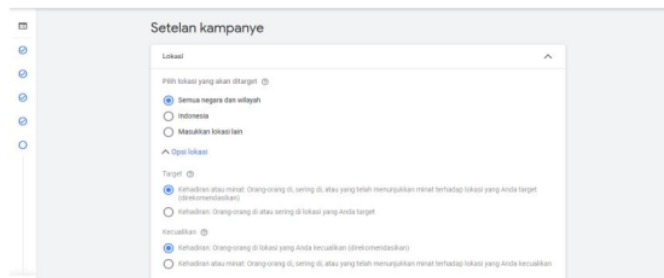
Setelan kampanye

Lokasi

Pilih lokasi yang akan ditarget

Semua negara dan wilayah

Indonesia

Masukkan lokasi lain

Opsi lokasi

Target

Kehadiran atau minat: Orang-orang di, sering di, atau yang telah menunjukkan minat terhadap lokasi yang Anda target (direkomendasikan)

Kehadiran: Orang-orang di atau sering di lokasi yang Anda target

Kecualikan

Kehadiran: Orang-orang di lokasi yang Anda kecualikan (direkomendasikan)

Kehadiran atau minat: Orang-orang di, sering di, atau yang telah menunjukkan minat terhadap lokasi yang Anda kecualikan